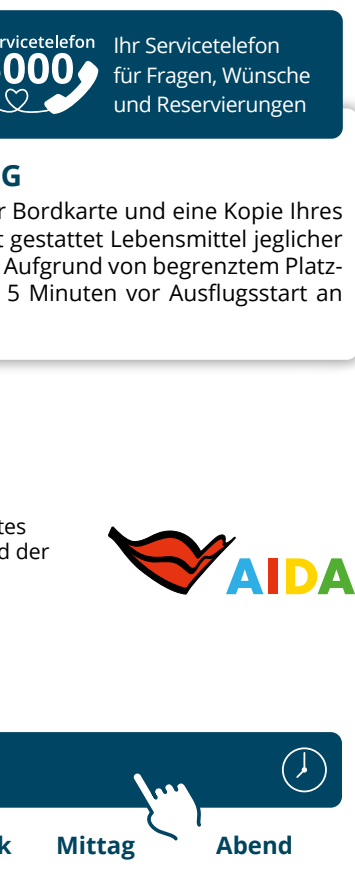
rvicetelefon
000

Ihr Servicetelefon für Fragen, Wünsche und Reservierungen

G

r Bordkarte und eine Kopie Ihres t gestattet Lebensmittel jeglicher Aufgrund von begrenztem Platz- 5 Minuten vor Ausflugsstart an

tes d der

AIDA

k Mittag Abend